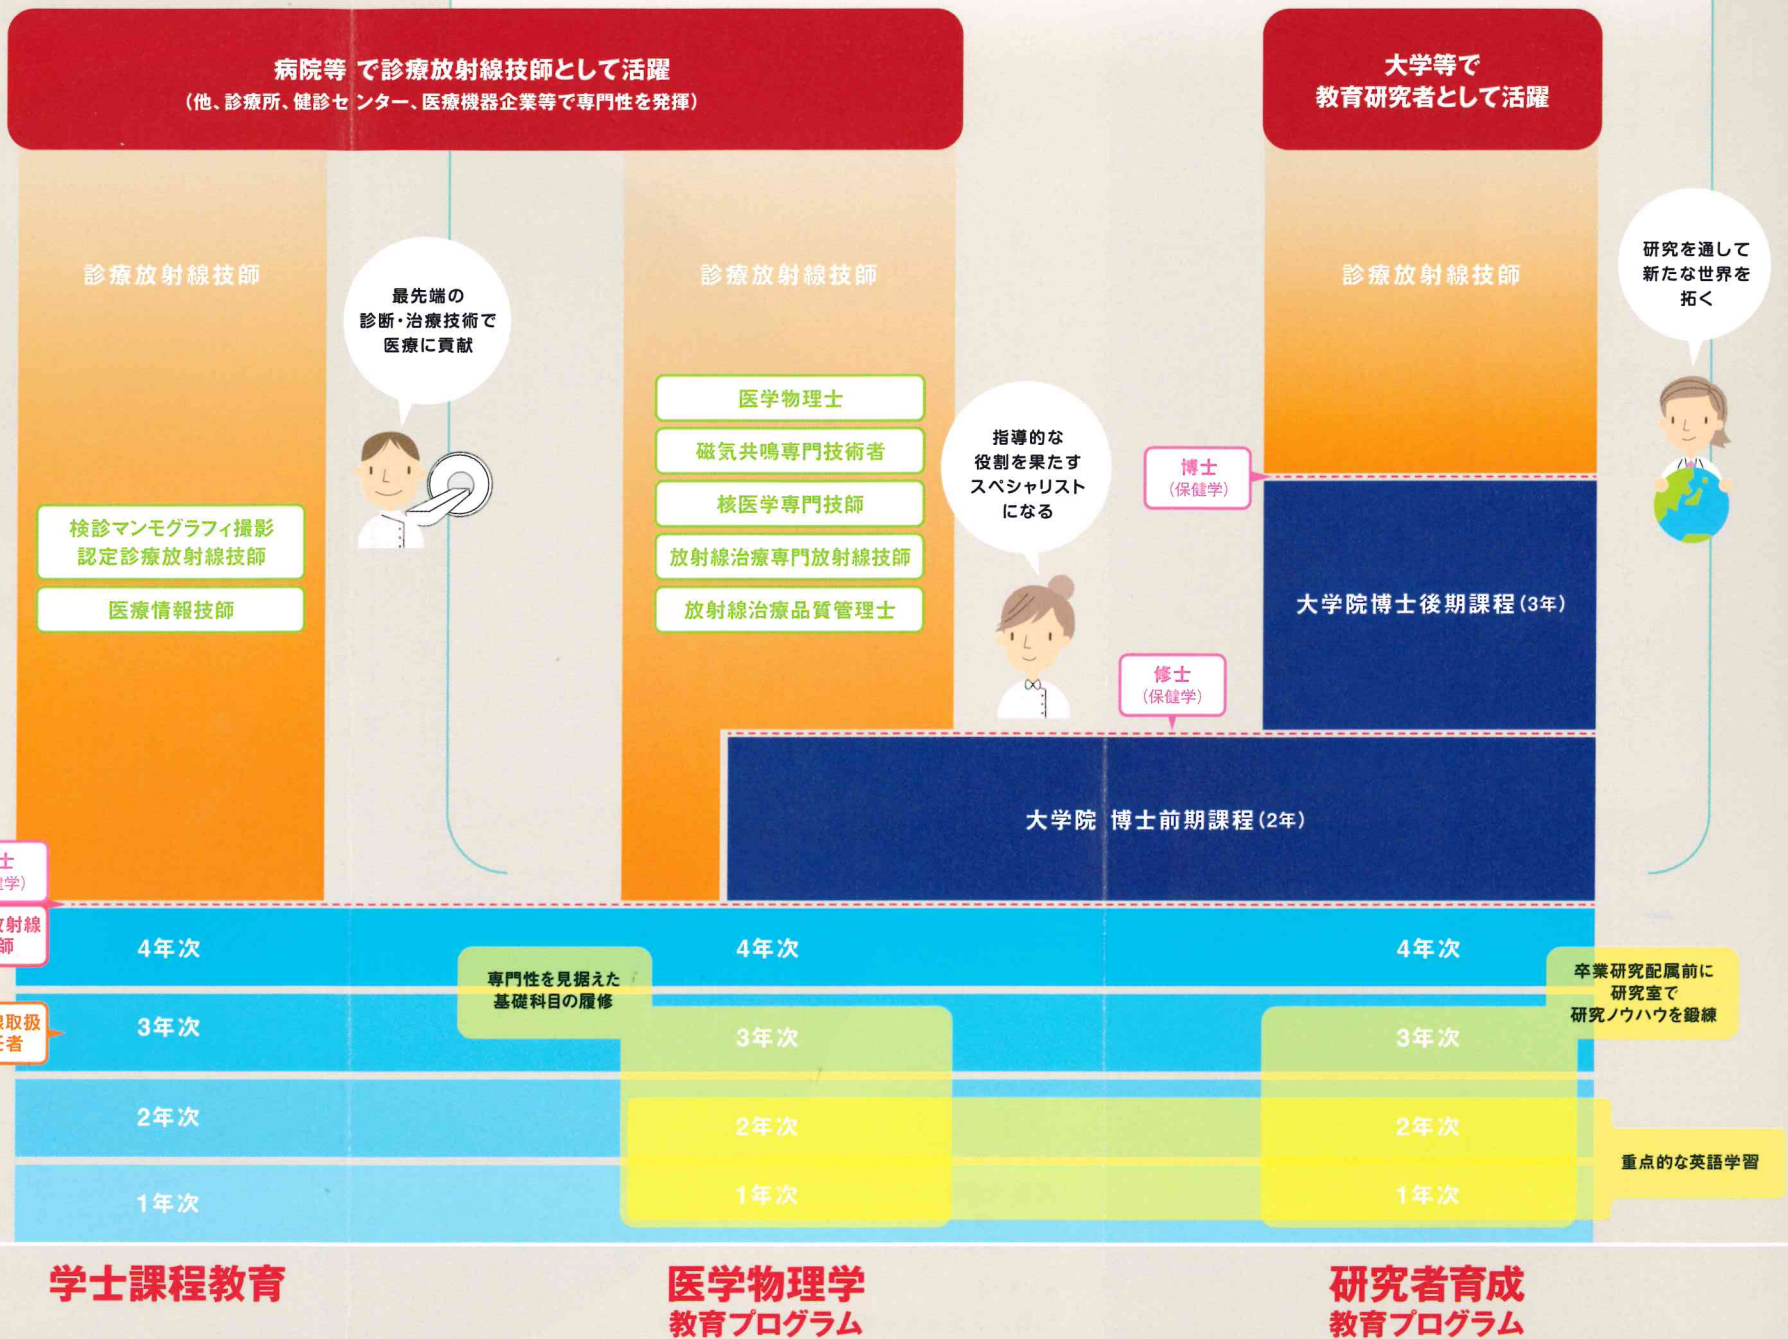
病院等で診療放射線技師として活躍
（他、診療所、健診センター、医療機器企業等で専門性を発揮）

大学等で
教育研究者として活躍

診療放射線技師

最先端の
診断・治療技術で
医療に貢献

検診マンモグラフィ撮影
認定診療放射線技師

医療情報技師

診療放射線技師

医学物理士

磁気共鳴専門技術者

核医学専門技師

放射線治療専門放射線技師

放射線治療品質管理士

指導的な
役割を果たす
スペシャリスト
になる

診療放射線技師

研究を通して
新たな世界を
拓く

博士
（保健学）

大学院博士後期課程（3年）

修士
（保健学）

大学院 博士前期課程（2年）

士
学）

射線
師

取扱
者

4年次

3年次

2年次

1年次

専門性を見据えた
基礎科目の履修

4年次

3年次

2年次

1年次

4年次

3年次

2年次

1年次

卒業研究配属前に
研究室で
研究ノウハウを鍛錬

重点的な英語学習

学士課程教育

医学物理学
教育プログラム

研究者育成
教育プログラム